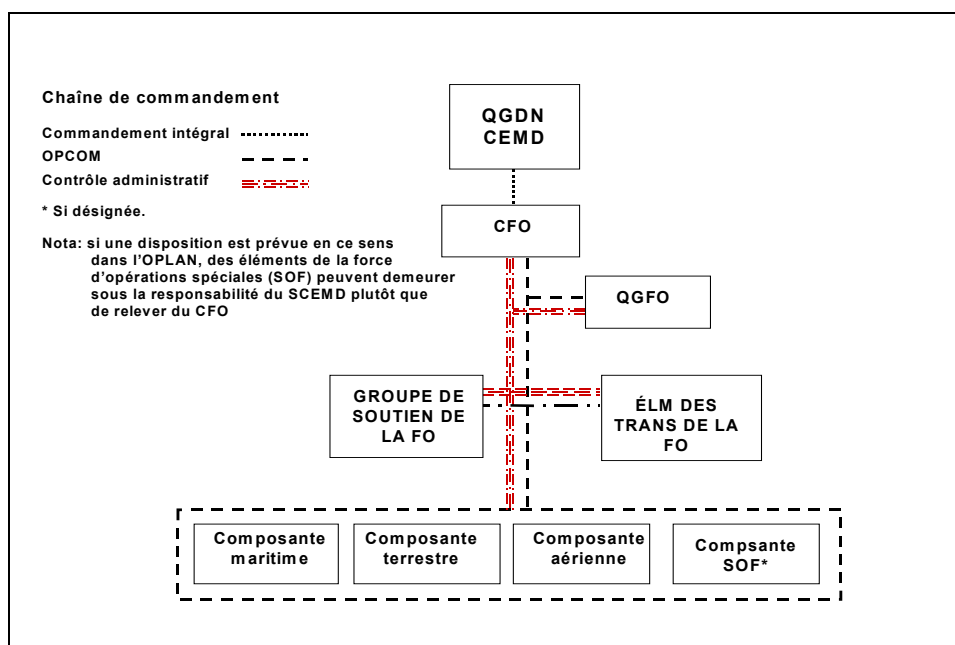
Chaîne de commandement

Commandement intégral

OPCOM

Contrôle administratif

* Si désignée.

Nota: si une disposition est prévue en ce sens dans l'OPLAN, des éléments de la force d'opérations spéciales (SOF) peuvent demeurer sous la responsabilité du SCEMD plutôt que de relever du CFO

QGDN
CEMD

CFO

QGFO

GROUPE DE SOUTIEN DE LA FO

ÉLM DES TRANS DE LA FO

Composante maritime

Composante terrestre

Composante aérienne

Compsante SOF*